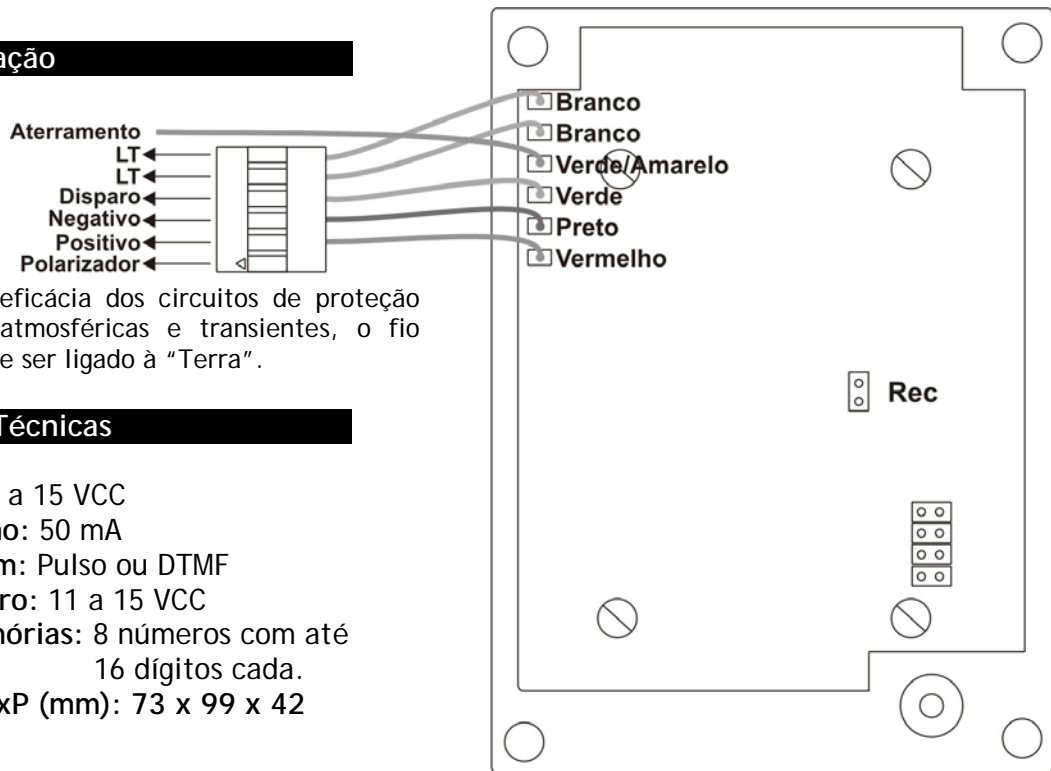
ação

Aterramento
LT
LT
Disparo
Negativo
Positivo
Polarizador

eficácia dos circuitos de proteção atmosféricas e transientes, o fio e ser ligado à "Terra".

Técnicas

a 15 VCC
no: 50 mA
m: Pulso ou DTMF
ro: 11 a 15 VCC
nórias: 8 números com até 16 dígitos cada.
xP (mm): 73 x 99 x 42

Branco
Branco
Verde/Amarelo
Verde
Preto
Vermelho

Rec